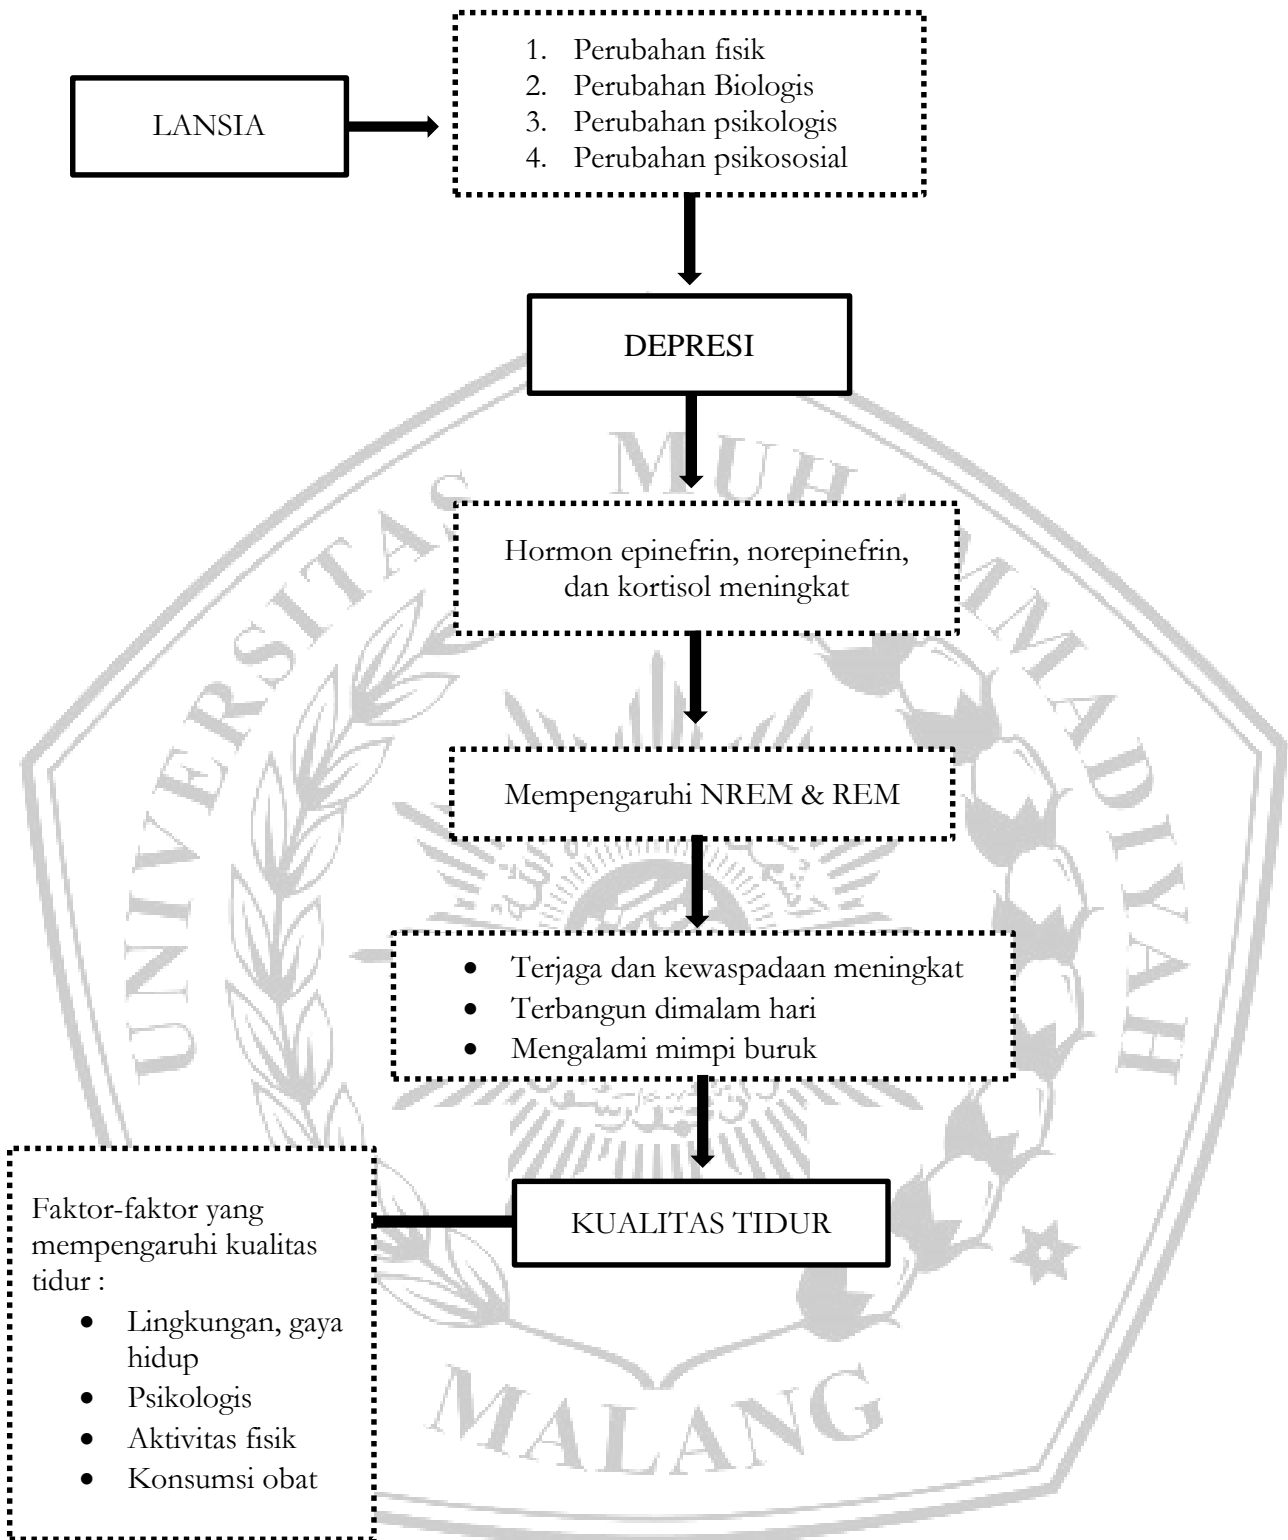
LANSIA

1. Perubahan fisik
2. Perubahan Biologis
3. Perubahan psikologis
4. Perubahan psikososial

DEPRESI

Hormon epinefrin, norepinefrin, dan kortisol meningkat

Mempengaruhi NREM & REM

- Terjaga dan kewaspadaan meningkat
- Terbangun dimalam hari
- Mengalami mimpi buruk

Faktor-faktor yang mempengaruhi kualitas tidur :

- Lingkungan, gaya hidup
- Psikologis
- Aktivitas fisik
- Konsumsi obat

KUALITAS TIDUR

UNIVERSITAS MUHAMMADIYAH MALANG